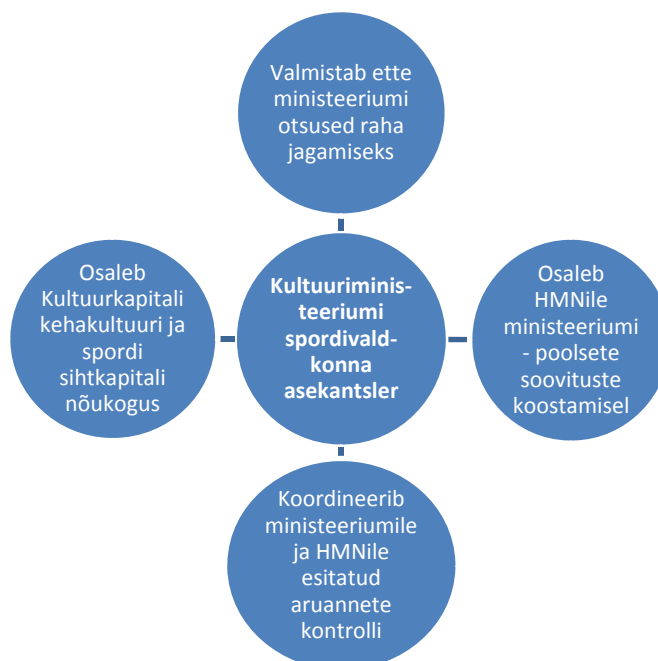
Valmistab ette ministeeriumi otsused raha jagamiseks

Osaleb Kultuurkapitali kehakultuuri ja spordi sihtkapitali nõukogus

Kultuuriministeeriumi spordivaldkonna asekantsler

Osaleb HMNile ministeeriumi - poolsete soovituste koostamisel

Koordineerib ministeeriumile ja HMNile esitatud aruannete kontrolli